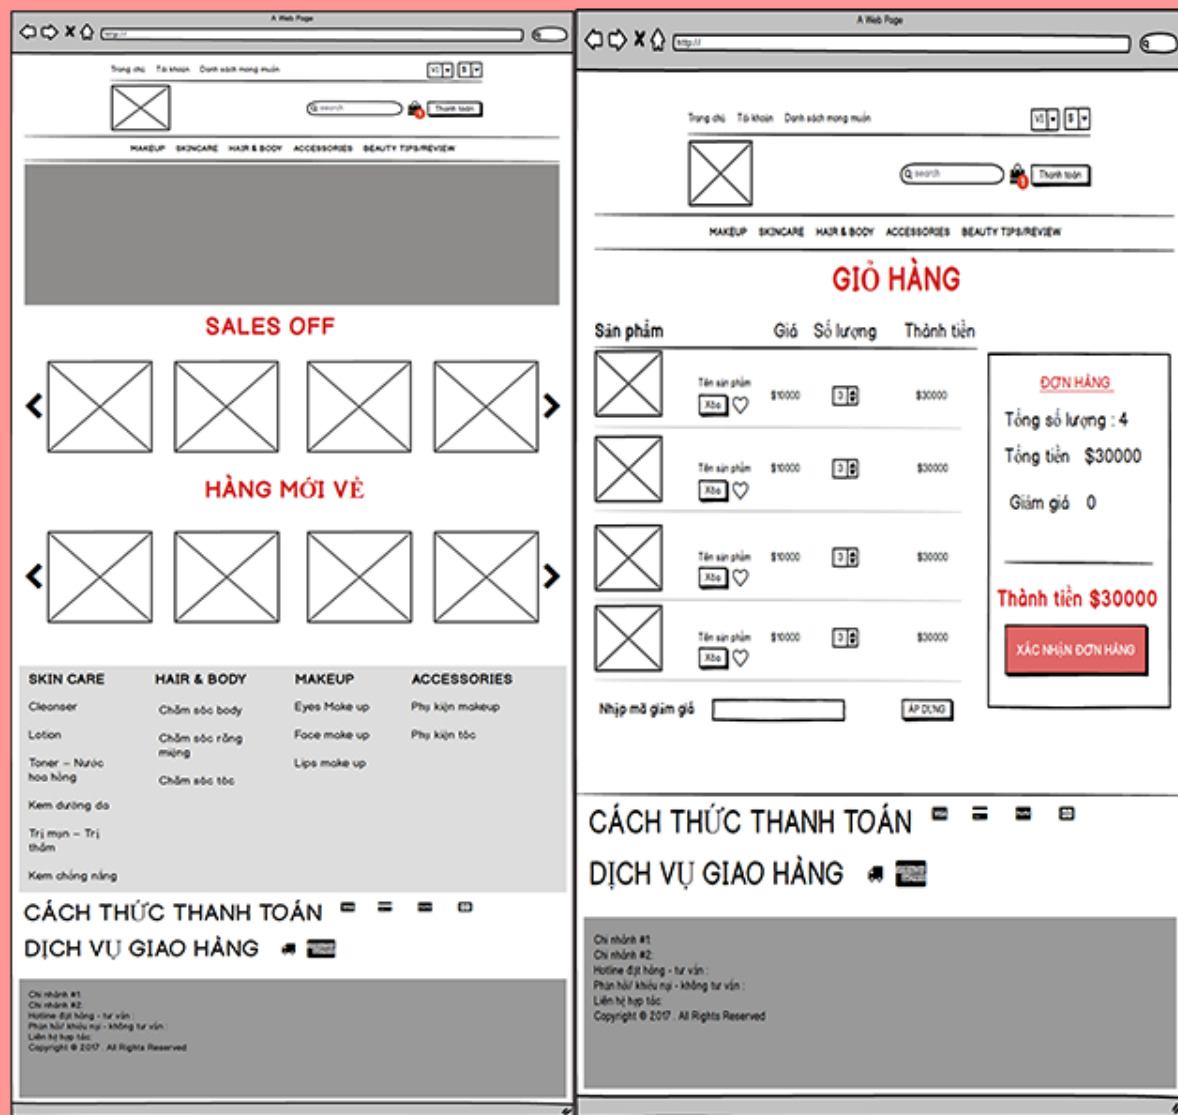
A Web Page

http://

Trang chủ Tài khoản Danh sách mong muốn

VI $

search

Thanh toán

MAKEUP SKINCARE HAIR & BODY ACCESSORIES BEAUTY TIPS/REVIEW

SALES OFF

HÀNG MỚI VỀ

| SKIN CARE | HAIR & BODY | MAKEUP | ACCESSORIES |
|---|---|---|---|
| Cleanser | Chăm sóc body | Eyes Make up | Phụ kiện makeup |
| Lotion | Chăm sóc răng miệng | Face make up | Phụ kiện tóc |
| Toner – Nước hoa hồng | Chăm sóc tóc | Lips make up | |
| Kem dưỡng da | | | |
| Trị mụn – Trị thâm | | | |
| Kem chống nắng | | | |

CÁCH THỨC THANH TOÁN

DỊCH VỤ GIAO HÀNG

Chi nhánh #1:
Chi nhánh #2:
Hotline đặt hàng - tư vấn :
Phản hồi/ khiếu nại - không tư vấn :
Liên hệ hợp tác:
Copyright © 2017 . All Rights Reserved

A Web Page

http://

Trang chủ Tài khoản Danh sách mong muốn

VI $

search

Thanh toán

MAKEUP SKINCARE HAIR & BODY ACCESSORIES BEAUTY TIPS/REVIEW

GIỎ HÀNG

| Sản phẩm | | Giá | Số lượng | Thành tiền |
|---|---|---|---|---|
| | Tên sản phẩm Xóa | $10000 | 3 | $30000 |
| | Tên sản phẩm Xóa | $10000 | 3 | $30000 |
| | Tên sản phẩm Xóa | $10000 | 3 | $30000 |
| | Tên sản phẩm Xóa | $10000 | 3 | $30000 |

Nhập mã giảm giá

ÁP DỤNG

ĐƠN HÀNG

Tổng số lượng : 4

Tổng tiền $30000

Giảm giá 0

Thành tiền $30000

XÁC NHẬN ĐƠN HÀNG

CÁCH THỨC THANH TOÁN

DỊCH VỤ GIAO HÀNG

Chi nhánh #1:
Chi nhánh #2:
Hotline đặt hàng - tư vấn :
Phản hồi/ khiếu nại - không tư vấn :
Liên hệ hợp tác:
Copyright © 2017 . All Rights Reserved